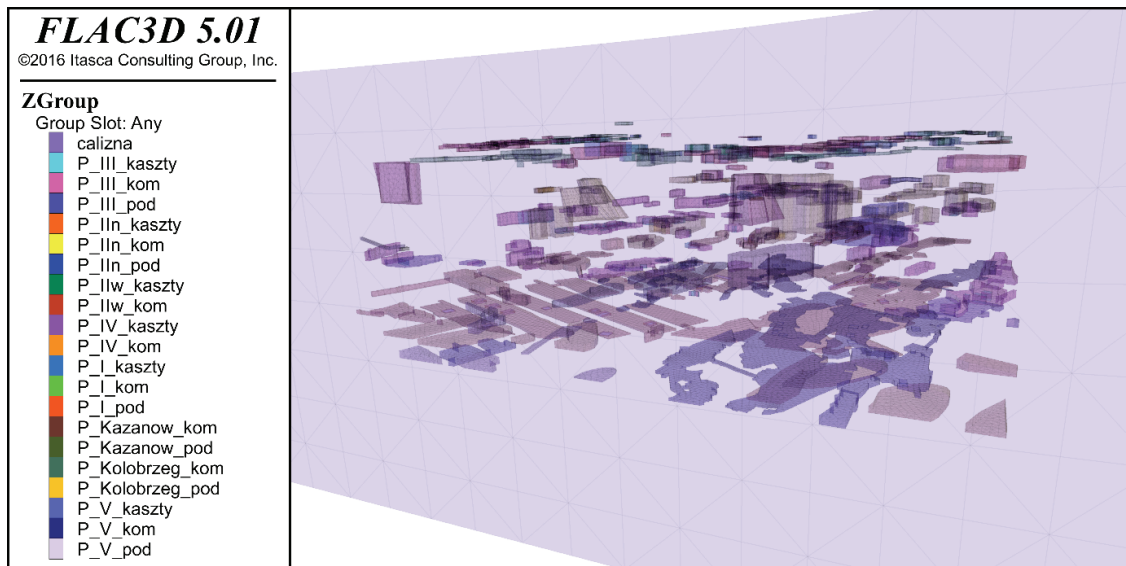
FLAC3D 5.01
©2016 Itasca Consulting Group, Inc.

ZGroup
Group Slot: Any
calizna
P_III_kaszty
P_III_kom
P_III_pod
P_IIn_kaszty
P_IIn_kom
P_IIn_pod
P_IIw_kaszty
P_IIw_kom
P_IV_kaszty
P_IV_kom
P_I_kaszty
P_I_kom
P_I_pod
P_Kazanow_kom
P_Kazanow_pod
P_Kolobrzeg_kom
P_Kolobrzeg_pod
P_V_kaszty
P_V_kom
P_V_pod